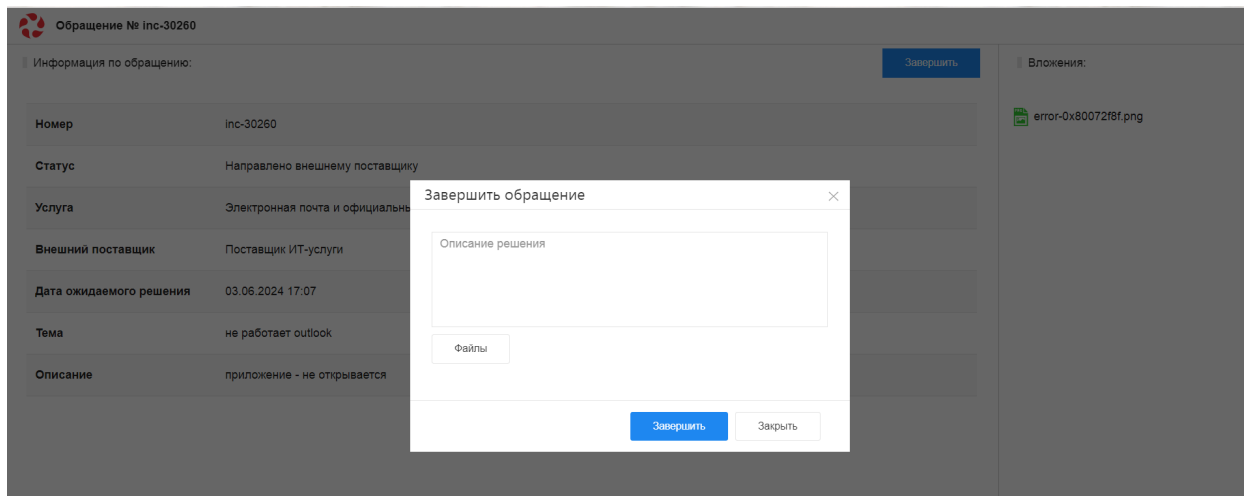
Обращение № inc-30260

Информация по обращению:

Завершить

Вложения:

error-0x80072f8f.png

| Номер | inc-30260 |
|---|---|
| Статус | Направлено внешнему поставщику |
| Услуга | Электронная почта и официальн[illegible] |
| Внешний поставщик | Поставщик ИТ-услуги |
| Дата ожидаемого решения | 03.06.2024 17:07 |
| Тема | не работает outlook |
| Описание | приложение - не открывается |

Завершить обращение

×

Описание решения

Файлы

Завершить

Закрыть